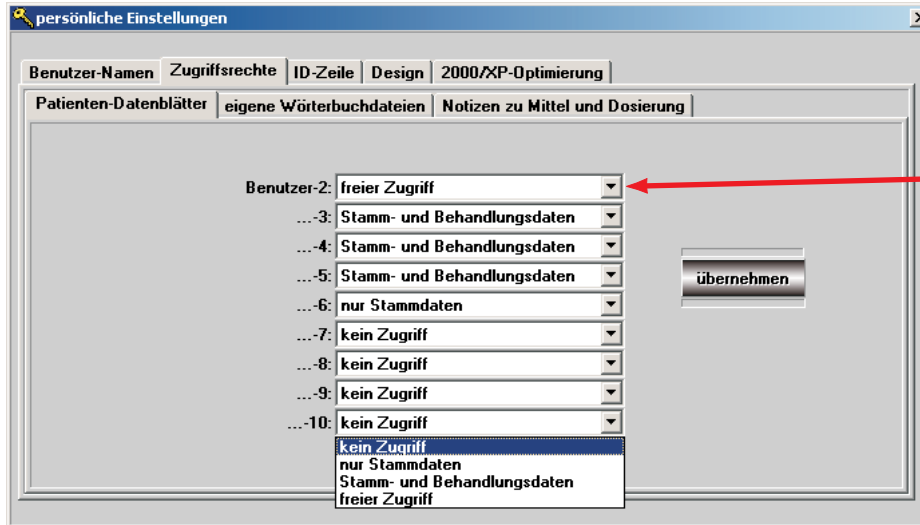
persönliche Einstellungen

Benutzer-Namen | Zugriffsrechte | ID-Zeile | Design | 2000/XP-Optimierung

Patienten-Datenblätter | eigene Wörterbuchdateien | Notizen zu Mittel und Dosierung

Benutzer-2: freier Zugriff
...-3: Stamm- und Behandlungsdaten
...-4: Stamm- und Behandlungsdaten
...-5: Stamm- und Behandlungsdaten
...-6: nur Stammdaten
...-7: kein Zugriff
...-8: kein Zugriff
...-9: kein Zugriff
...-10: kein Zugriff

kein Zugriff
nur Stammdaten
Stamm- und Behandlungsdaten
freier Zugriff

übernehmen